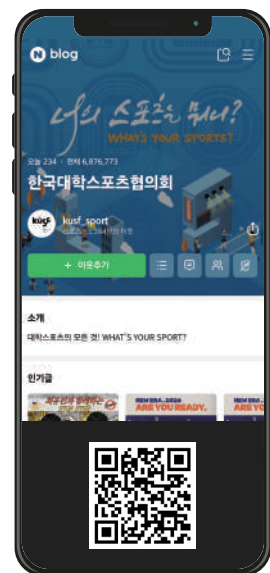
N blog

너의 스포츠는 뭐니?
WHAT'S YOUR SPORTS?

오늘 234 · 전체 6,876,773

한국대학스포츠협의회

kusf_sport

+ 이웃추가

소개

대학스포츠의 모든 것! WHAT'S YOUR SPORT?

인기글

ARE YOU READY.

ARE YOU